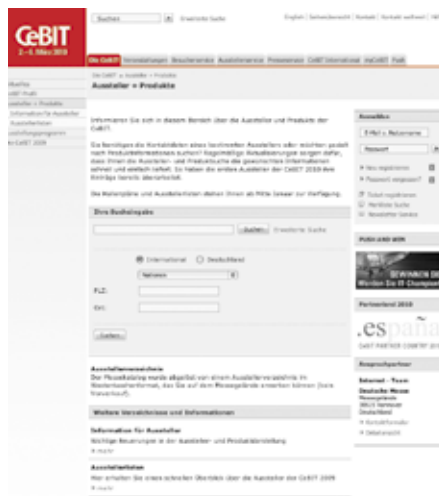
CeBIT
2.–6. März 2010

Suchen | Erweiterte Suche

English | Seitenübersicht | Kontakt | Kontakt weltweit | Hilfe

Die CeBIT | Veranstaltungen | Besucherservice | Ausstellerservice | Presseservice | CeBIT international | myCeBIT | Profi

Aktuelles
CeBIT Profil
Aussteller + Produkte
Informationen für Aussteller
Ausstellerlisten
Geländeprogramm
Die CeBIT 2009

Die CeBIT > Aussteller + Produkte

Aussteller + Produkte

Informieren Sie sich in diesem Bereich über die Aussteller und Produkte der CeBIT.

Sie benötigen die Kontaktdaten eines bestimmten Ausstellers oder möchten gezielt nach Produktinformationen suchen? Regelmäßige Aktualisierungen sorgen dafür, dass Ihnen die Aussteller- und Produktsuche die gewünschten Informationen schnell und einfach liefert. So haben die ersten Aussteller der CeBIT 2010 ihre Einträge bereits überarbeitet.

Die Hallenpläne und Ausstellerlisten stehen Ihnen ab Mitte Januar zur Verfügung.

Ihre Suchabfrage

Suchen | Erweiterte Suche

International | Deutschland

Nehmen

PLZ:

Ort:

Suchen

Ausstellerverzeichnis
Der Messekatalog wurde abgelöst von einem Ausstellerverzeichnis im Westentaschenformat, das Sie auf dem Messegelände erwerben können (kein Versandkauf).

Weitere Verzeichnisse und Informationen

Information für Aussteller
Wichtige Neuerungen in der Aussteller- und Produktdarstellung
» mehr

Ausstellerlisten
Hier erhalten Sie einen schnellen Überblick über die Aussteller der CeBIT 2009
» mehr

Anmelden

E-Mail o. Benutzername

Passwort

» Neu registrieren
» Passwort vergessen?

Ticket registrieren
Merkliste Suche
Newsletter Service

PUSH AND WIN

GEWINNEN SIE
Werden Sie IT-Champion

Partnerland 2010

.españa

CeBIT PARTNER COUNTRY 2010

Ansprechpartner

Internet - Team
Deutsche Messe
Messegelände
30521 Hannover
Deutschland

» Kontaktformular
» Detailansicht